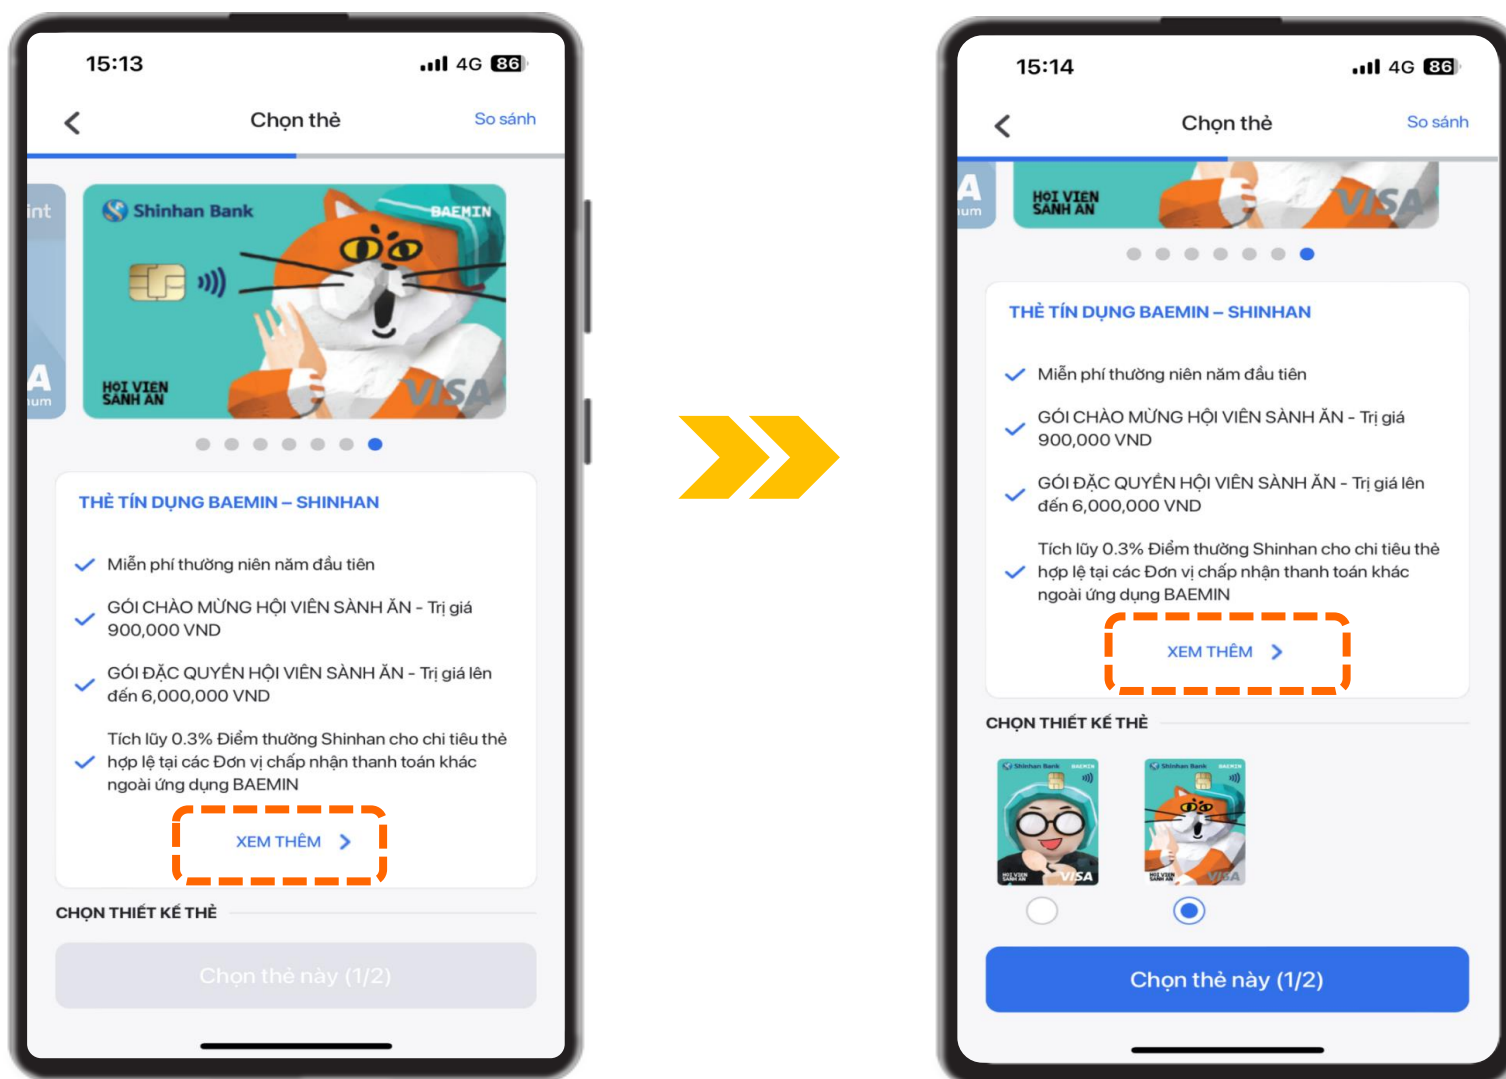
15:13 4G 86

Chọn thẻ So sánh

int

A
ium

Shinhan Bank BAEMIN

HỘI VIÊN SÀNH ĂN VISA

THẺ TÍN DỤNG BAEMIN – SHINHAN

Miễn phí thường niên năm đầu tiên

GÓI CHÀO MỪNG HỘI VIÊN SÀNH ĂN - Trị giá 900,000 VND

GÓI ĐẶC QUYỀN HỘI VIÊN SÀNH ĂN - Trị giá lên đến 6,000,000 VND

Tích lũy 0.3% Điểm thưởng Shinhan cho chi tiêu thẻ hợp lệ tại các Đơn vị chấp nhận thanh toán khác ngoài ứng dụng BAEMIN

XEM THÊM >

CHỌN THIẾT KẾ THẺ

Chọn thẻ này (1/2)

15:14 4G 86

Chọn thẻ So sánh

A
ium

HỘI VIÊN SÀNH ĂN VISA

THẺ TÍN DỤNG BAEMIN – SHINHAN

Miễn phí thường niên năm đầu tiên

GÓI CHÀO MỪNG HỘI VIÊN SÀNH ĂN - Trị giá 900,000 VND

GÓI ĐẶC QUYỀN HỘI VIÊN SÀNH ĂN - Trị giá lên đến 6,000,000 VND

Tích lũy 0.3% Điểm thưởng Shinhan cho chi tiêu thẻ hợp lệ tại các Đơn vị chấp nhận thanh toán khác ngoài ứng dụng BAEMIN

XEM THÊM >

CHỌN THIẾT KẾ THẺ

Chọn thẻ này (1/2)